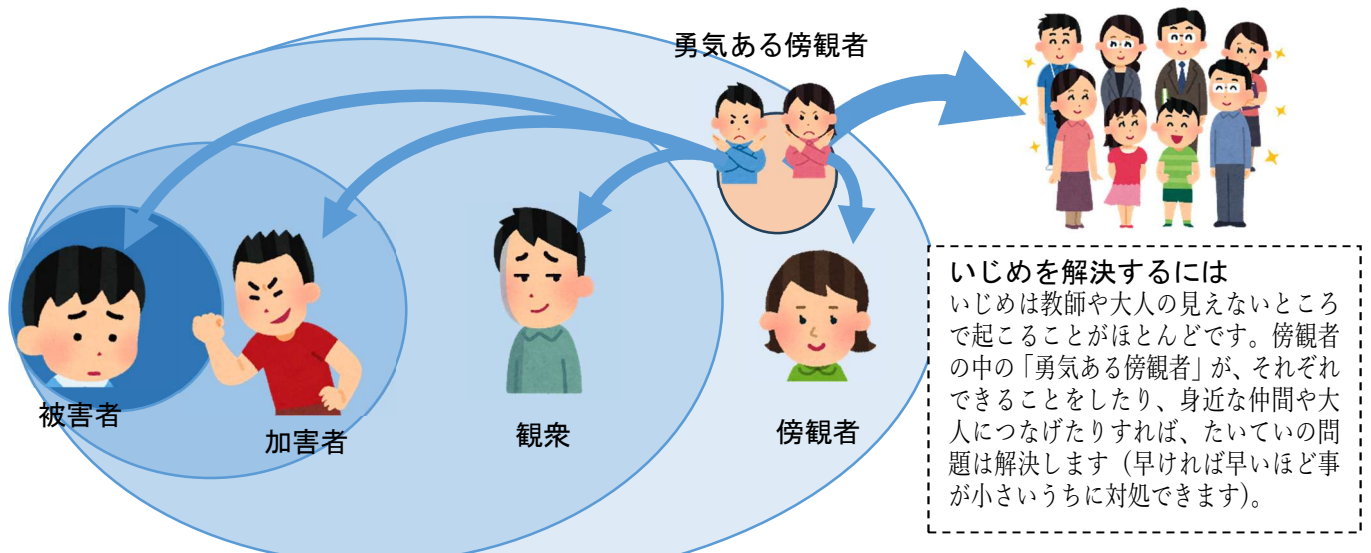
勇気ある傍観者

被害者

加害者

観衆

傍観者

いじめを解決するには
いじめは教師や大人の見えないところで起こることがほとんどです。傍観者の中の「勇気ある傍観者」が、それぞれできることをしたり、身近な仲間や大人につなげたりすれば、たいていの問題は解決します（早ければ早いほど事が小さいうちに対処できます）。